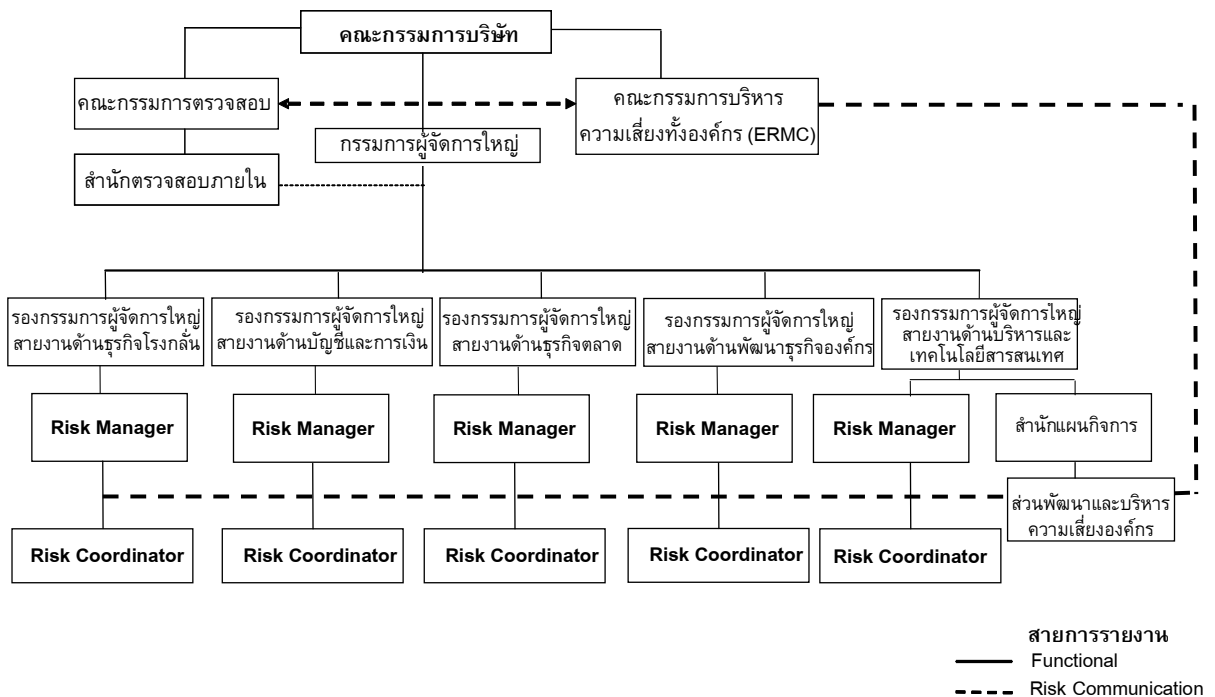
คณะกรรมการบริษัท

คณะกรรมการตรวจสอบ

คณะกรรมการบริหาร ความเสี่ยงทั้งองค์กร (ERMC)

กรรมการผู้จัดการใหญ่

สำนักตรวจสอบภายใน

รองกรรมการผู้จัดการใหญ่ สายงานด้านธุรกิจโรงกลั่น

รองกรรมการผู้จัดการใหญ่ สายงานด้านบัญชีและการเงิน

รองกรรมการผู้จัดการใหญ่ สายงานด้านธุรกิจตลาด

รองกรรมการผู้จัดการใหญ่ สายงานด้านพัฒนาธุรกิจองค์กร

รองกรรมการผู้จัดการใหญ่ สายงานด้านบริหารและเทคโนโลยีสารสนเทศ

Risk Manager

Risk Manager

Risk Manager

Risk Manager

Risk Manager

สำนักแผนกิจการ

ส่วนพัฒนาและบริหารความเสี่ยงองค์กร

Risk Coordinator

Risk Coordinator

Risk Coordinator

Risk Coordinator

Risk Coordinator

สายการรายงาน
Functional
Risk Communication